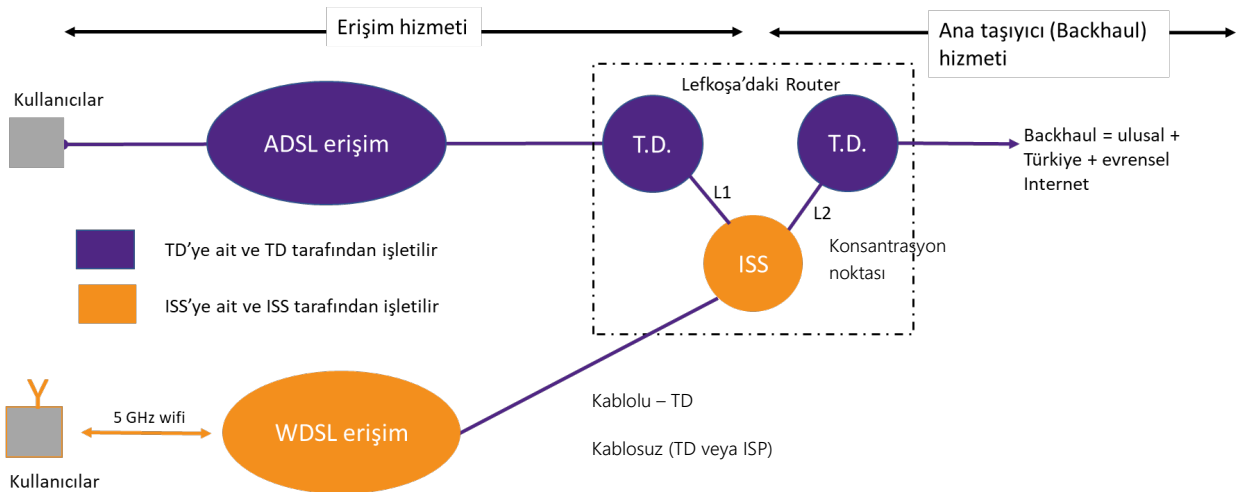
Erişim hizmeti

Ana taşıyıcı (Backhaul) hizmeti

Kullanıcılar

ADSL erişim

Lefkoşa'daki Router

T.D.

T.D.

Backhaul = ulusal + Türkiye + evrensel Internet

L1

L2

ISS

Konsantrasyon noktası

TD'ye ait ve TD tarafından işletilir

ISS'ye ait ve ISS tarafından işletilir

5 GHz wifi

WDSL erişim

Kablolu – TD

Kablosuz (TD veya ISP)

Kullanıcılar